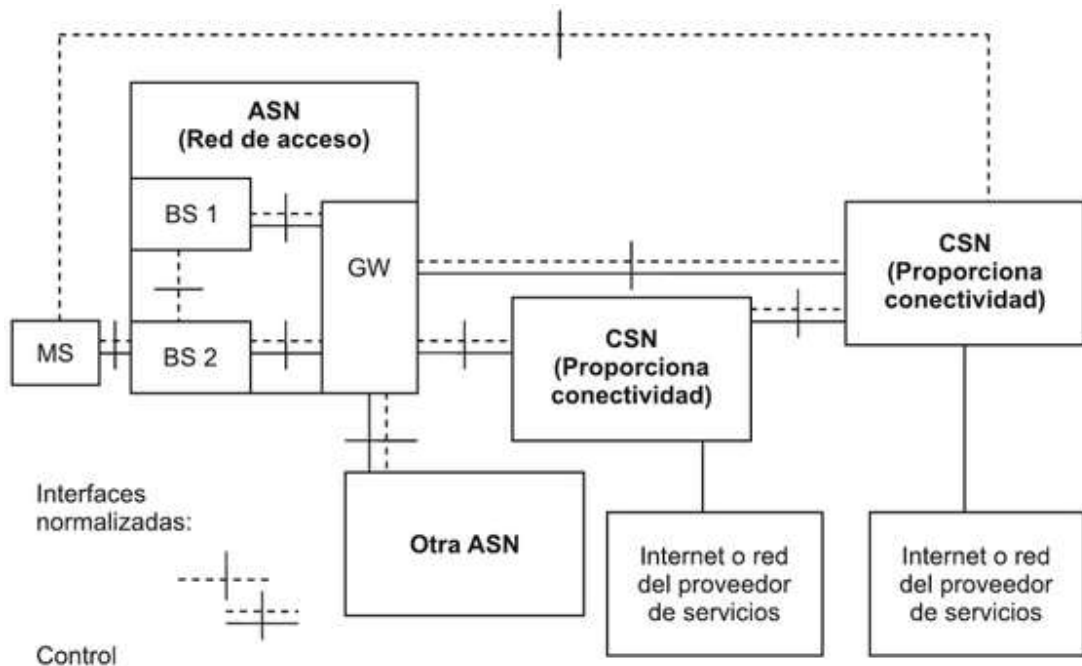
ASN
(Red de acceso)

BS 1

GW

CSN
(Proporciona
conectividad)

MS

BS 2

CSN
(Proporciona
conectividad)

Interfaces
normalizadas:

Otra ASN

Internet o red
del proveedor
de servicios

Internet o red
del proveedor
de servicios

Control